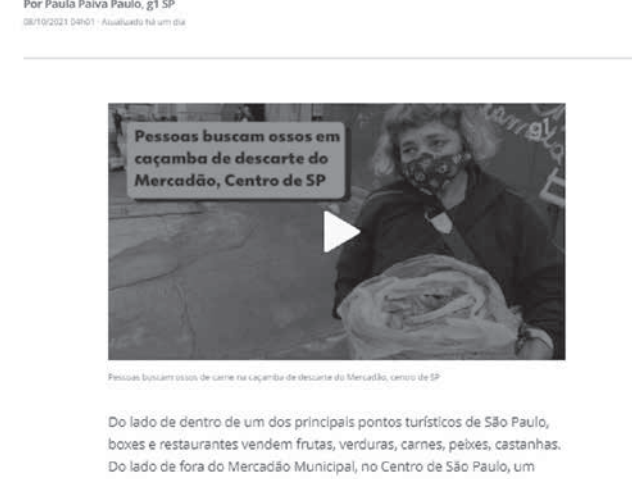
Por Paula Paiva Paulo, g1 SP
08/10/2021 04h01 · Atualizado há um dia

Pessoas buscam ossos em caçamba de descarte do Mercadão, Centro de SP

Pessoas buscam ossos de carne na caçamba de descarte do Mercadão, centro de SP

Do lado de dentro de um dos principais pontos turísticos de São Paulo, boxes e restaurantes vendem frutas, verduras, carnes, peixes, castanhas. Do lado de fora do Mercadão Municipal, no Centro de São Paulo, um